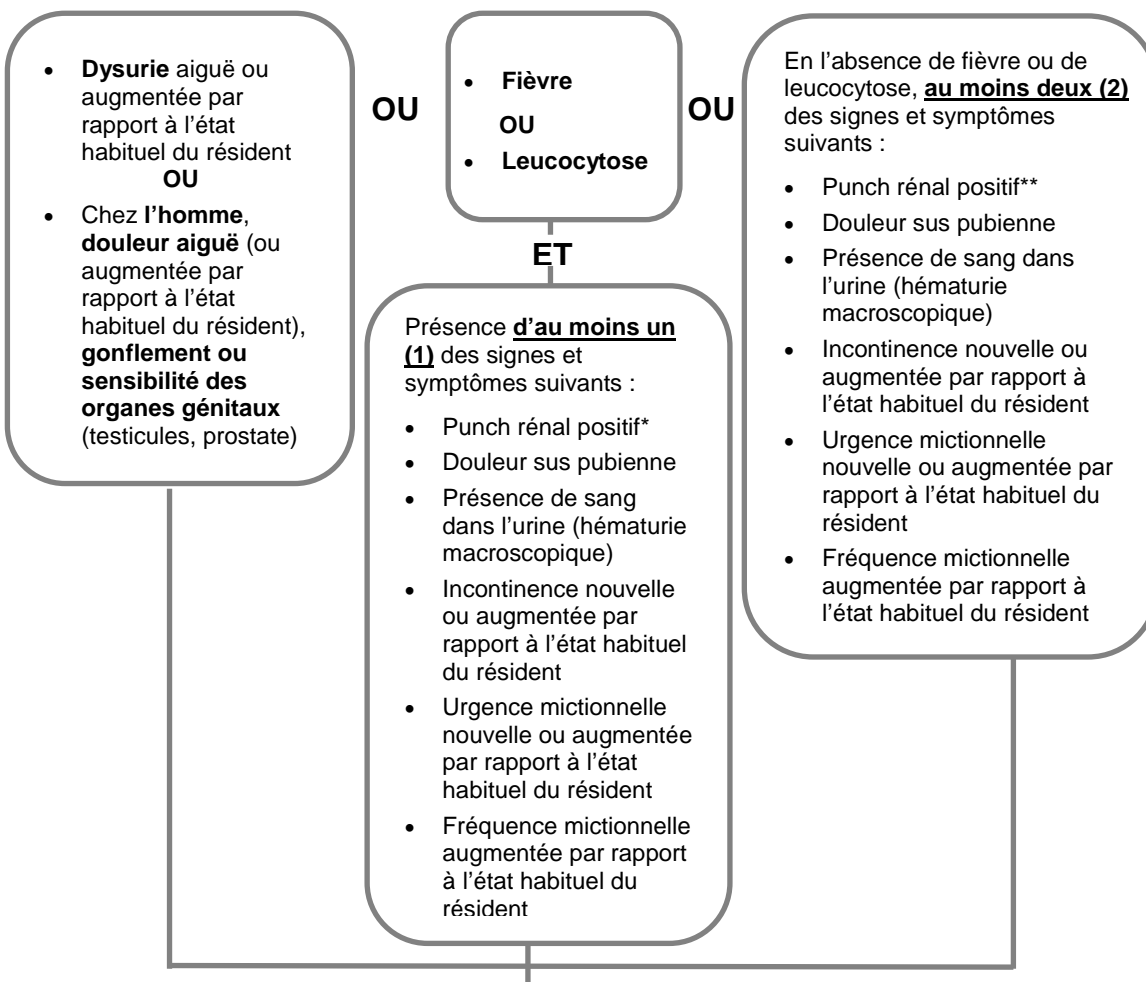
- Dysurie aiguë ou augmentée par rapport à l'état habituel du résident

OU

- Chez l'homme, douleur aiguë (ou augmentée par rapport à l'état habituel du résident), gonflement ou sensibilité des organes génitaux (testicules, prostate)

OU

- Fièvre

OU

- Leucocytose

ET

Présence d'au moins un (1) des signes et symptômes suivants :

- Punch rénal positif*
- Douleur sus pubienne
- Présence de sang dans l'urine (hématurie macroscopique)
- Incontinence nouvelle ou augmentée par rapport à l'état habituel du résident
- Urgence mictionnelle nouvelle ou augmentée par rapport à l'état habituel du résident
- Fréquence mictionnelle augmentée par rapport à l'état habituel du résident

OU

En l'absence de fièvre ou de leucocytose, au moins deux (2) des signes et symptômes suivants :

- Punch rénal positif**
- Douleur sus pubienne
- Présence de sang dans l'urine (hématurie macroscopique)
- Incontinence nouvelle ou augmentée par rapport à l'état habituel du résident
- Urgence mictionnelle nouvelle ou augmentée par rapport à l'état habituel du résident
- Fréquence mictionnelle augmentée par rapport à l'état habituel du résident